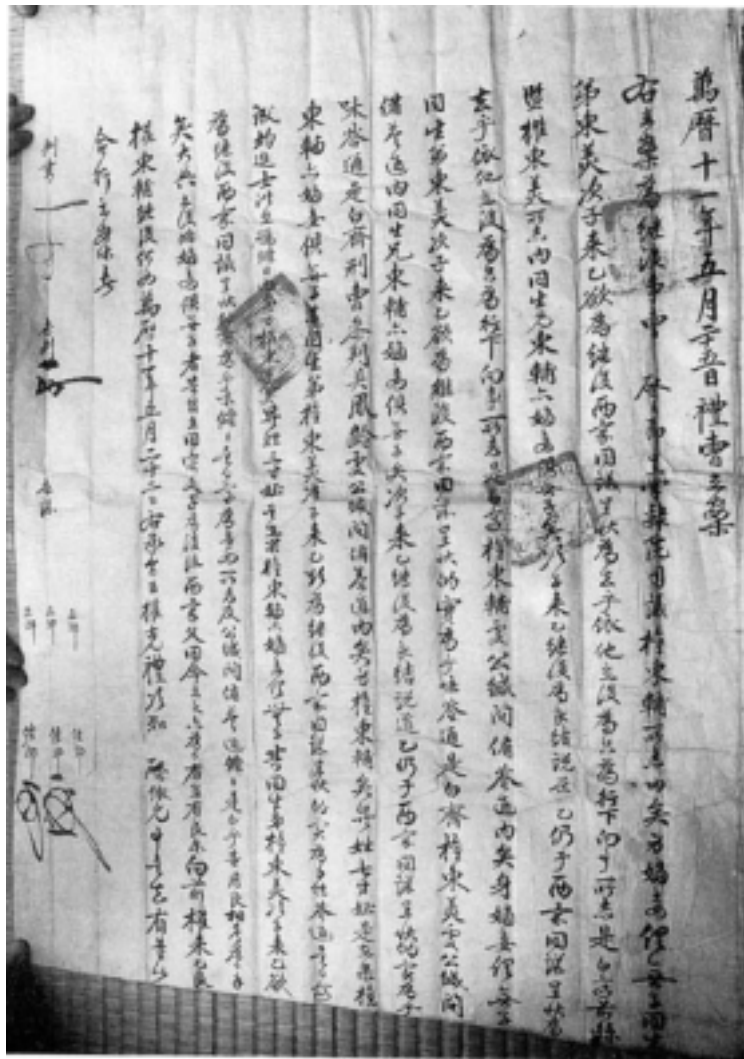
萬曆十一年五月 日 禮曹立案

右立案爲繼後事 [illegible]

弟東美次子來己欲爲繼後兩家同議呈狀爲去乎依他立後爲只爲行下向事 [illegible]

曾祖東美 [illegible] 同生兄東轍亦 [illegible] 來己繼後爲良結說 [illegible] 兩家同議呈狀 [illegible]

去乎依他立後爲只爲行下向事 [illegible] 權東轍妻公緘問備本 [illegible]

同生弟東美次子來己欲爲繼後兩家同議呈狀爲有置本道是白齊 權東美妻公緘問

備本道同生兄東轍亦 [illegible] 來己繼後爲良結說遣已仍于兩家同議呈狀 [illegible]

味本道是白齊 刑曹 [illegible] 風 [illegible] 問備本道內矣也 權東轍矣身 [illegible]

東轍亦 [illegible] 同生弟權東美次子來己 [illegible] 爲繼後兩家同議 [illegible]

依施 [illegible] 權東轍 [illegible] 權東美 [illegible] 來己 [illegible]

為繼後兩家同議 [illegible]

矣大典立後條 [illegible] 兩家父同命 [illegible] 權東

權東轍 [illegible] 萬曆十一年五月二十六日 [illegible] 權克禮 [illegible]

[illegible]

判書

參判

參議

正郎 正郎 正郎

佐郎 佐郎 佐郎